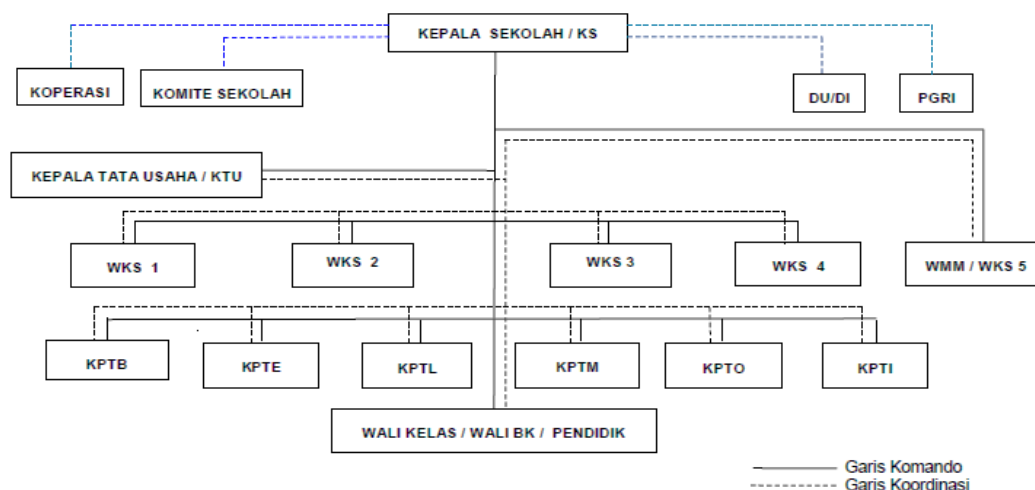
KEPALA SEKOLAH / KS

KOPERASI

KOMITE SEKOLAH

DU/DI

PGRI

KEPALA TATA USAHA / KTU

WKS 1

WKS 2

WKS 3

WKS 4

WMM / WKS 5

KPTB

KPTE

KPTL

KPTM

KPTO

KPTI

WALI KELAS / WALI BK / PENDIDIK

Garis Komando

Garis Koordinasi